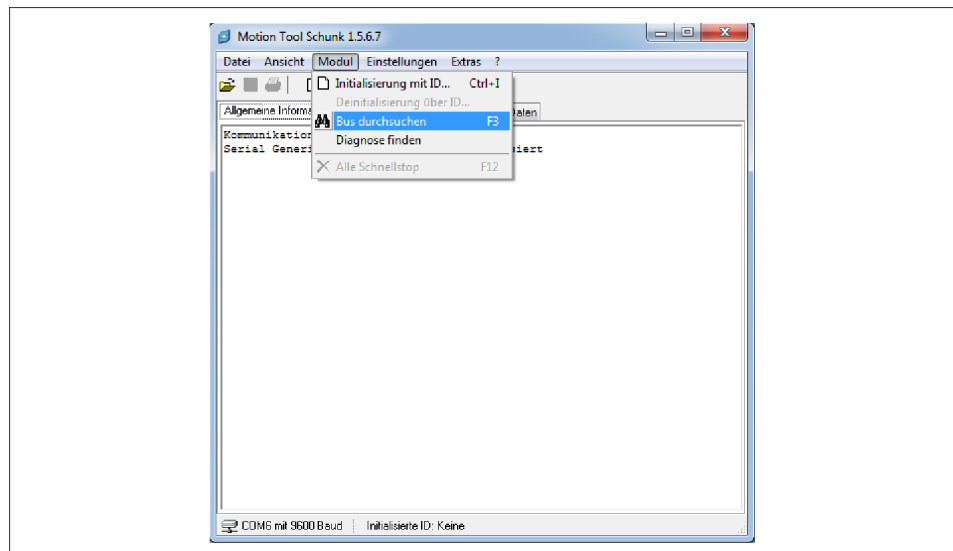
Motion Tool Schunk 1.5.6.7

Datei Ansicht Modul Einstellungen Extras ?

Initialisierung mit ID... Ctrl+I
Deinitialisierung über ID...
Bus durchsuchen F3
Diagnose finden
Alle Schnellstop F12

Allgemeine Informa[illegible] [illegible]nalen

Kommunikation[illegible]
Serial Generi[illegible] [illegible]iert

COM6 mit 9600 Baud Initialisierte ID: Keine